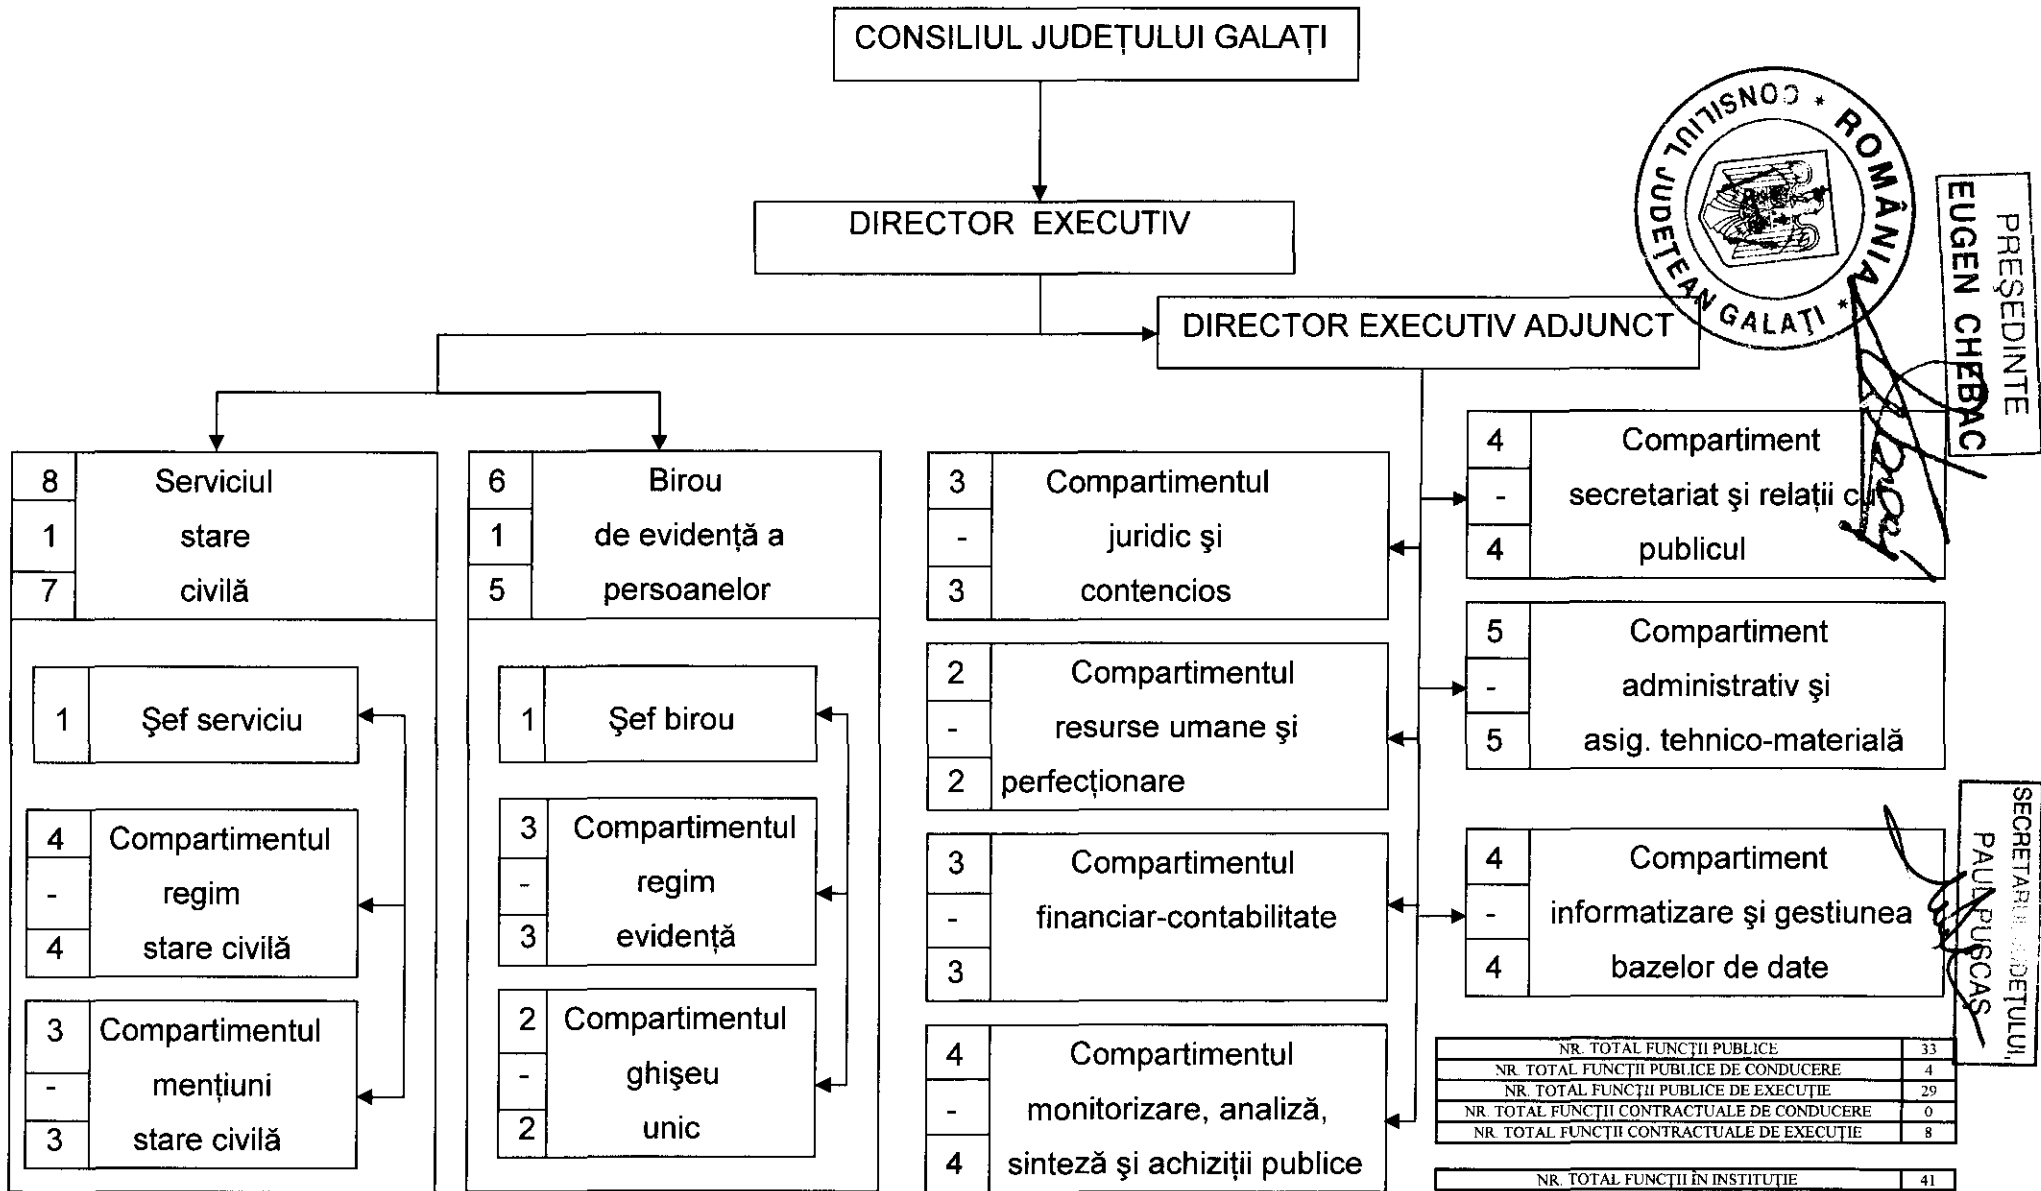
CONSILIUL JUDEȚULUI GALAȚI

DIRECTOR EXECUTIV

DIRECTOR EXECUTIV ADJUNCT

CONSILIUL JUDEȚEAN GALAȚI * ROMÂNIA *

PREȘEDINTE
EUGEN CHEBAC

| 8 | Serviciul |
|---|---|
| 1 | stare |
| 7 | civilă |

| 1 | Şef serviciu |
|---|---|

| 4 | Compartimentul |
|---|---|
| - | regim |
| 4 | stare civilă |

| 3 | Compartimentul |
|---|---|
| - | mențiuni |
| 3 | stare civilă |

| 6 | Birou |
|---|---|
| 1 | de evidență a |
| 5 | persoanelor |

| 1 | Şef birou |
|---|---|

| 3 | Compartimentul |
|---|---|
| - | regim |
| 3 | evidență |

| 2 | Compartimentul |
|---|---|
| - | ghişeu |
| 2 | unic |

| 3 | Compartimentul |
|---|---|
| - | juridic şi |
| 3 | contencios |

| 2 | Compartimentul |
|---|---|
| - | resurse umane şi |
| 2 | perfecționare |

| 3 | Compartimentul |
|---|---|
| - | financiar-contabilitate |
| 3 | |

| 4 | Compartimentul |
|---|---|
| - | monitorizare, analiză, |
| 4 | sinteză şi achiziții publice |

| 4 | Compartiment |
|---|---|
| - | secretariat şi relații cu |
| 4 | publicul |

| 5 | Compartiment |
|---|---|
| - | administrativ şi |
| 5 | asig. tehnico-materială |

| 4 | Compartiment |
|---|---|
| - | informatizare şi gestiunea |
| 4 | bazelor de date |

SECRETARUL JUDEȚULUI,
PAUL PUŞCAŞ

| NR. TOTAL FUNCȚII PUBLICE | 33 |
|---|---|
| NR. TOTAL FUNCȚII PUBLICE DE CONDUCERE | 4 |
| NR. TOTAL FUNCȚII PUBLICE DE EXECUȚIE | 29 |
| NR. TOTAL FUNCȚII CONTRACTUALE DE CONDUCERE | 0 |
| NR. TOTAL FUNCȚII CONTRACTUALE DE EXECUȚIE | 8 |

| NR. TOTAL FUNCȚII ÎN INSTITUȚIE | 41 |
|---|---|